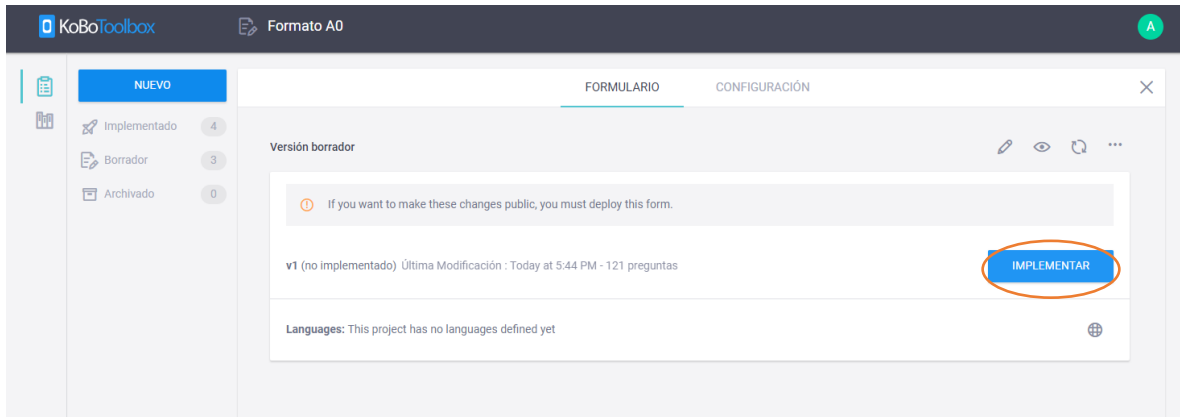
KoBoToolbox

Formato A0

A

NUEVO

Implementado 4

Borrador 3

Archivado 0

FORMULARIO

CONFIGURACIÓN

Versión borrador

If you want to make these changes public, you must deploy this form.

v1 (no implementado) Última Modificación : Today at 5:44 PM - 121 preguntas

IMPLEMENTAR

Languages: This project has no languages defined yet